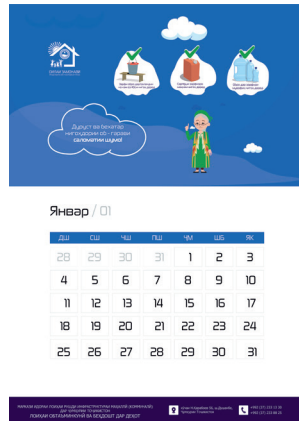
СОҲАИ ТАНДУРУСТӢ

Дурусти ва бехатар нигоҳдории об - гарави саломатии шумо!

Январ / 01

| ДШ | СШ | ЧШ | ПШ | ҶМ | ШБ | ЯК |
|---|---|---|---|---|---|---|
| 28 | 29 | 30 | 31 | 1 | 2 | 3 |
| 4 | 5 | 6 | 7 | 8 | 9 | 10 |
| 11 | 12 | 13 | 14 | 15 | 16 | 17 |
| 18 | 19 | 20 | 21 | 22 | 23 | 24 |
| 25 | 26 | 27 | 28 | 29 | 30 | 31 |

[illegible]

ЛОЙИҲАИ ОБТАЪМИНКУНӢ ВА БЕҲДОШТ ДАР ДЕҲОТ

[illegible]